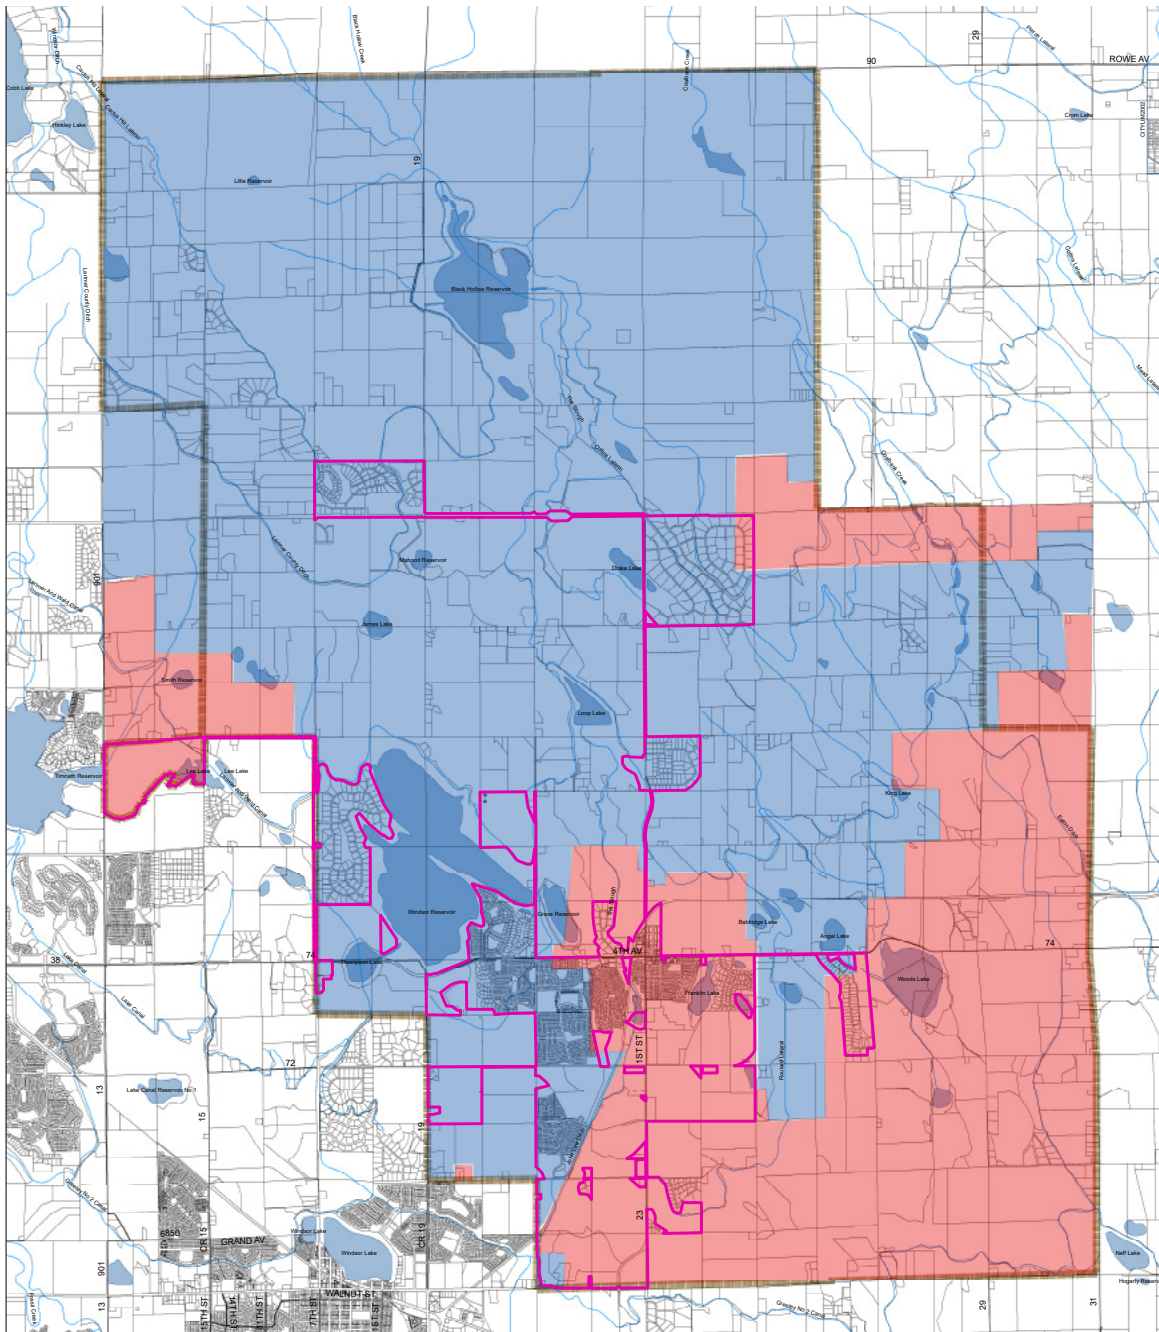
Cobb Lake
Hinkley Lake
Lillie Reservoir
Black Hollow Reservoir
90
ROWE AV
29
Crom Lake
19
Mahood Reservoir
Drake Lake
James Lake
Smith Reservoir
Loop Lake
Timnath Reservoir
Law Lake
Lee Lake
King Lake
Windsor Reservoir
Grass Reservoir
Baldridge Lake
Angel Lake
4TH AV
74
Woods Lake
Franklin Lake
Thompson Lake
38
74
72
1ST ST
Lake Canal Reservoir No 1
13
15
19
23
6850
GRAND AV
Windsor Lake
901
WALNUT ST
15TH ST
11TH ST
7TH ST
29
31
Neff Lake